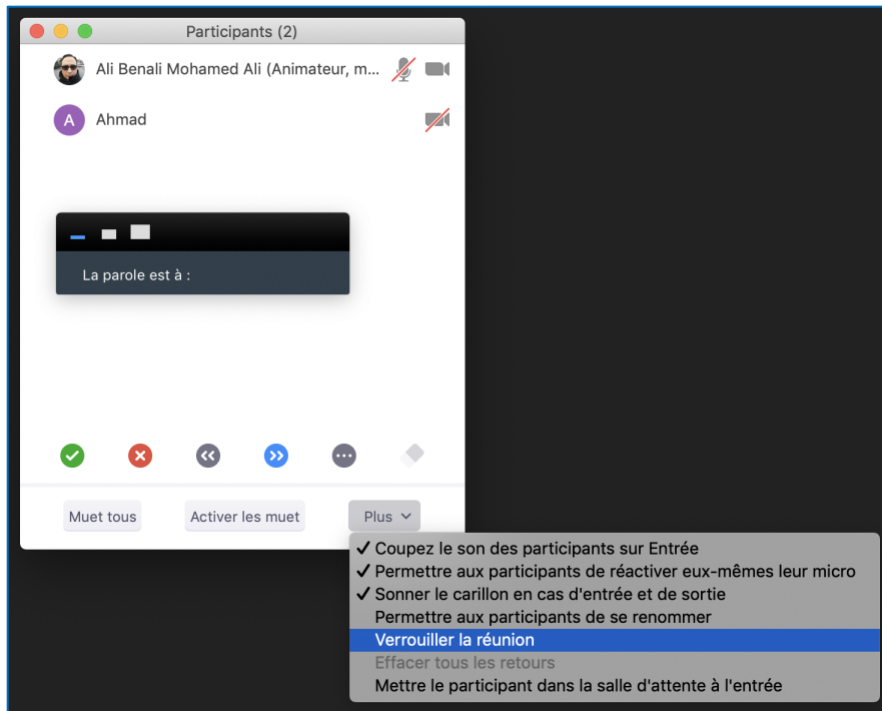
Participants (2)

Ali Benali Mohamed Ali (Animateur, m...

A Ahmad

La parole est à :

Muet tous

Activer les muet

Plus

✓ Coupez le son des participants sur Entrée
✓ Permettre aux participants de réactiver eux-mêmes leur micro
✓ Sonner le carillon en cas d'entrée et de sortie
Permettre aux participants de se renommer
Verrouiller la réunion
Effacer tous les retours
Mettre le participant dans la salle d'attente à l'entrée